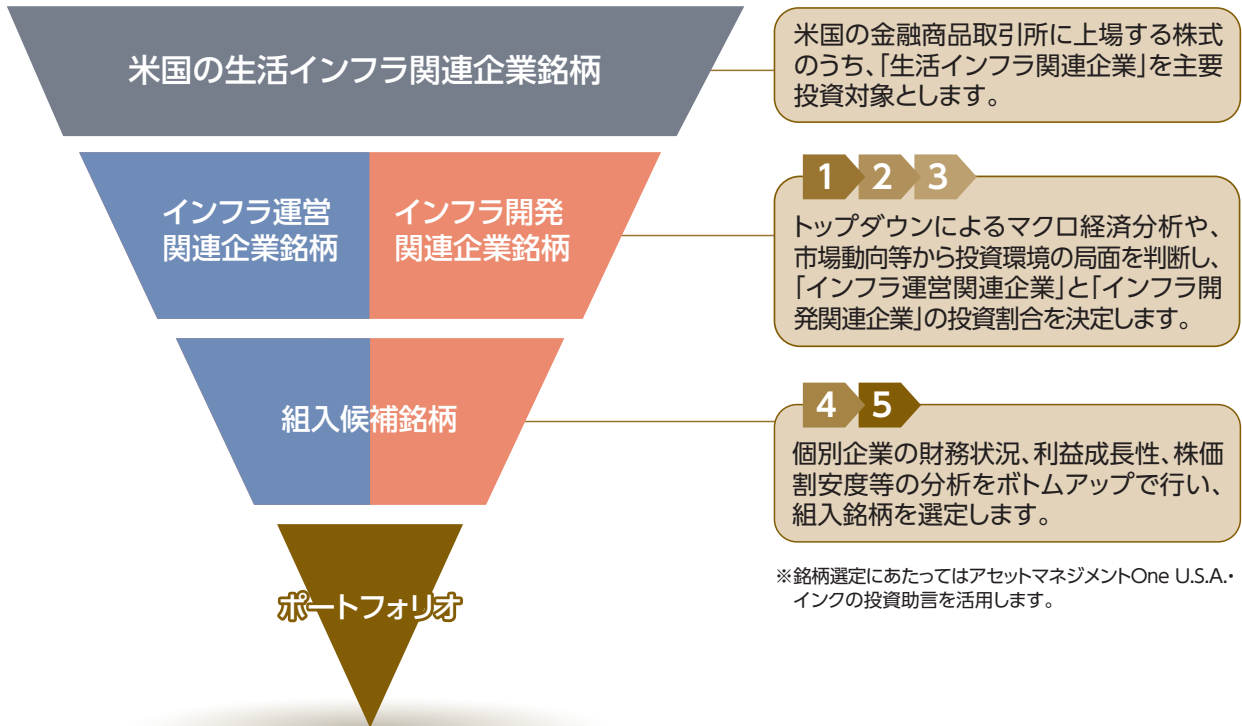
米国の生活インフラ関連企業銘柄

米国の金融商品取引所に上場する株式のうち、「生活インフラ関連企業」を主要投資対象とします。

インフラ運営関連企業銘柄

インフラ開発関連企業銘柄

1 2 3

トップダウンによるマクロ経済分析や、市場動向等から投資環境の局面を判断し、「インフラ運営関連企業」と「インフラ開発関連企業」の投資割合を決定します。

組入候補銘柄

4 5

個別企業の財務状況、利益成長性、株価割安度等の分析をボトムアップで行い、組入銘柄を選定します。

※銘柄選定にあたってはアセットマネジメントOne U.S.A.・インクの投資助言を活用します。

ポートフォリオ